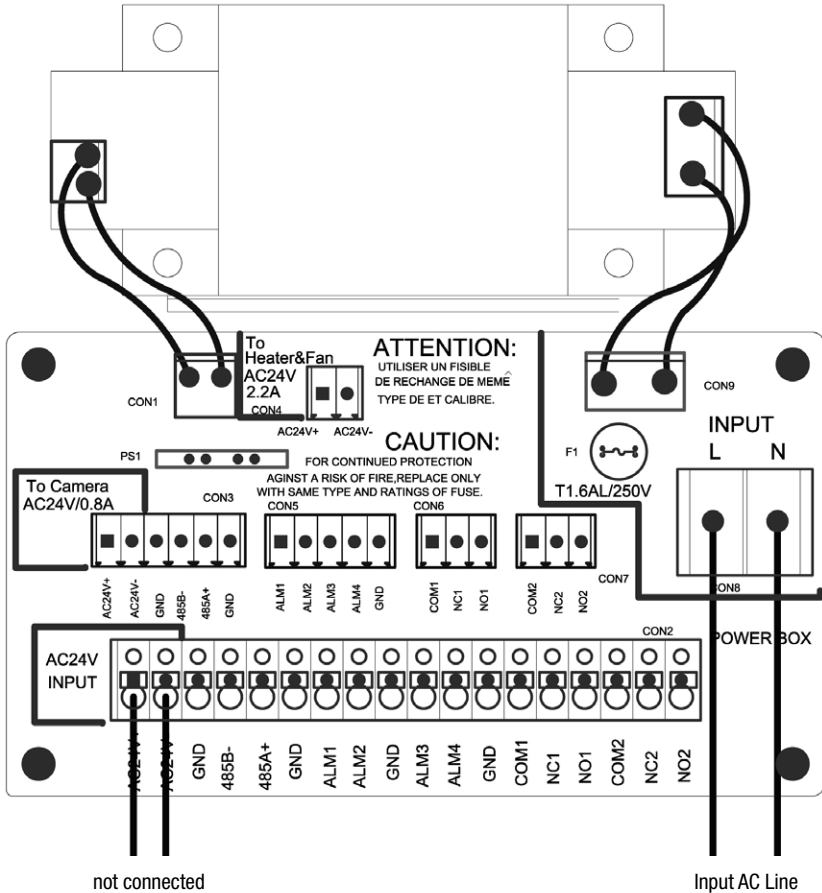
To Heater&Fan
AC24V
2.2A

CON1

CON4
AC24V+ AC24V-

ATTENTION:
UTILISER UN FISIBLE
DE RECHANGE DE MEME
TYPE DE ET CALIBRE.

CON9

INPUT
L N

PS1

CAUTION:
FOR CONTINUED PROTECTION
AGINST A RISK OF FIRE,REPLACE ONLY
WITH SAME TYPE AND RATINGS OF FUSE.

F1
T1.6AL/250V

To Camera
AC24V/0.8A

CON3
AC24V+ AC24V- GND 485B- 485A+ GND

CON5
ALM1 ALM2 ALM3 ALM4 GND

CON6
COM1 NC1 NO1

CON7
COM2 NC2 NO2

CON8

CON2

POWER BOX

AC24V
INPUT

AC24V+ AC24V- GND 485B- 485A+ GND ALM1 ALM2 GND ALM3 ALM4 GND COM1 NC1 NO1 COM2 NC2 NO2

not connected

Input AC Line